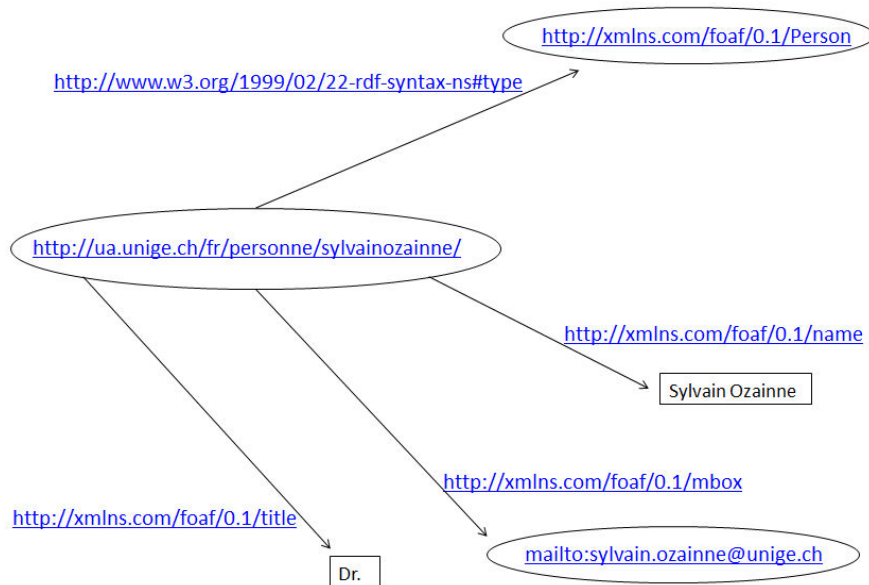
http://xmlns.com/foaf/0.1/Person

http://www.w3.org/1999/02/22-rdf-syntax-ns#type

http://ua.unige.ch/fr/personne/sylvainozainne/

http://xmlns.com/foaf/0.1/name

Sylvain Ozainne

http://xmlns.com/foaf/0.1/mbox

http://xmlns.com/foaf/0.1/title

mailto:sylvain.ozainne@unige.ch

Dr.